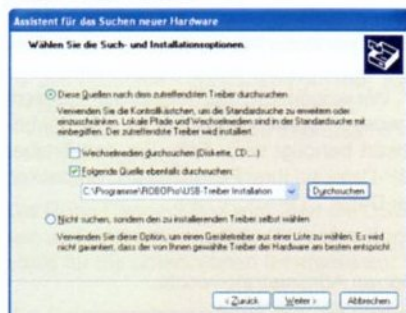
Assistent für das Suchen neuer Hardware

Wählen Sie die Such- und Installationsoptionen.

Diese Quellen nach dem zutreffendsten Treiber durchsuchen

Verwenden Sie die Kontrollkästchen, um die Standardsuche zu erweitern oder einzuschränken. Lokale Pfade und Wechselmedien sind in der Standardsuche mit einbegriffen. Der zutreffendste Treiber wird installiert.

Wechselmedien durchsuchen (Diskette, CD,...)

Folgende Quelle ebenfalls durchsuchen:

C:\Programme\ROBOPro\USB-Treiber Installation

Durchsuchen

Nicht suchen, sondern den zu installierenden Treiber selbst wählen

Verwenden Sie diese Option, um einen Gerätetreiber aus einer Liste zu wählen. Es wird nicht garantiert, dass der von Ihnen gewählte Treiber der Hardware am besten entspricht.

< Zurück Weiter > Abbrechen